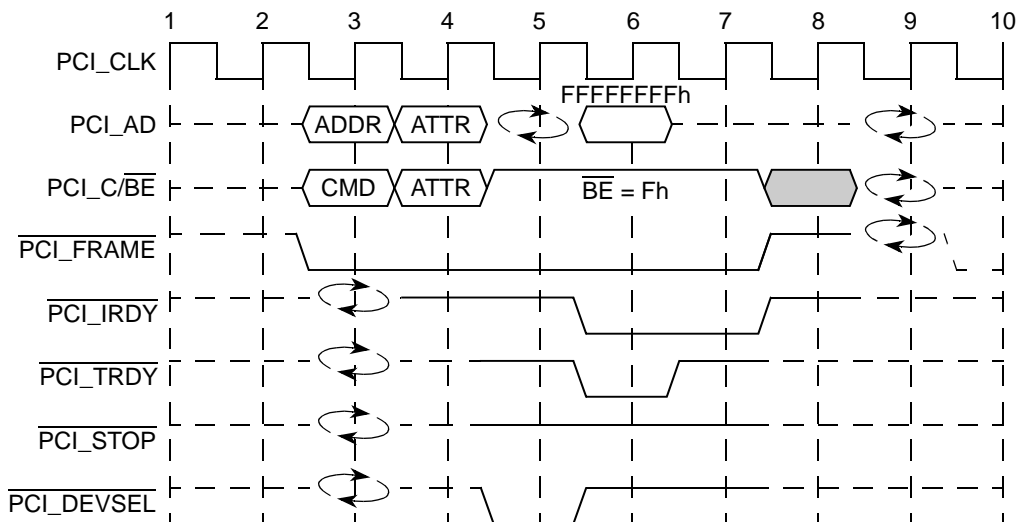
1 2 3 4 5 6 7 8 9 10

PCI_CLK

PCI_AD

ADDR ATTR

FFFFFFFFh

PCI_C/$\overline{BE}$

CMD ATTR

$\overline{BE}$ = Fh

$\overline{PCI\_FRAME}$

$\overline{PCI\_IRDY}$

$\overline{PCI\_TRDY}$

$\overline{PCI\_STOP}$

$\overline{PCI\_DEVSEL}$